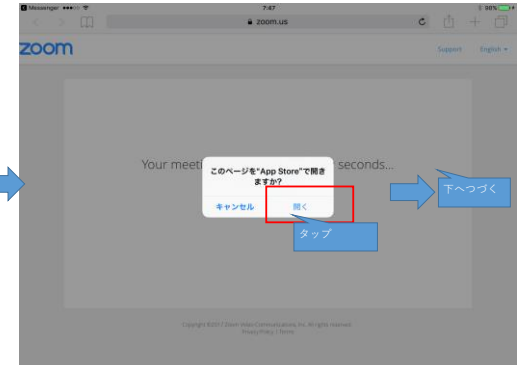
Messenger ●●●○○
7:47
98%
zoom.us
zoom
Support English
Your meeti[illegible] seconds...
このページを"App Store"で開きますか?
キャンセル
開く
タップ
下へつづく
Copyright ©2017 Zoom Video Communications, Inc. All rights reserved.
Privacy Policy | Terms